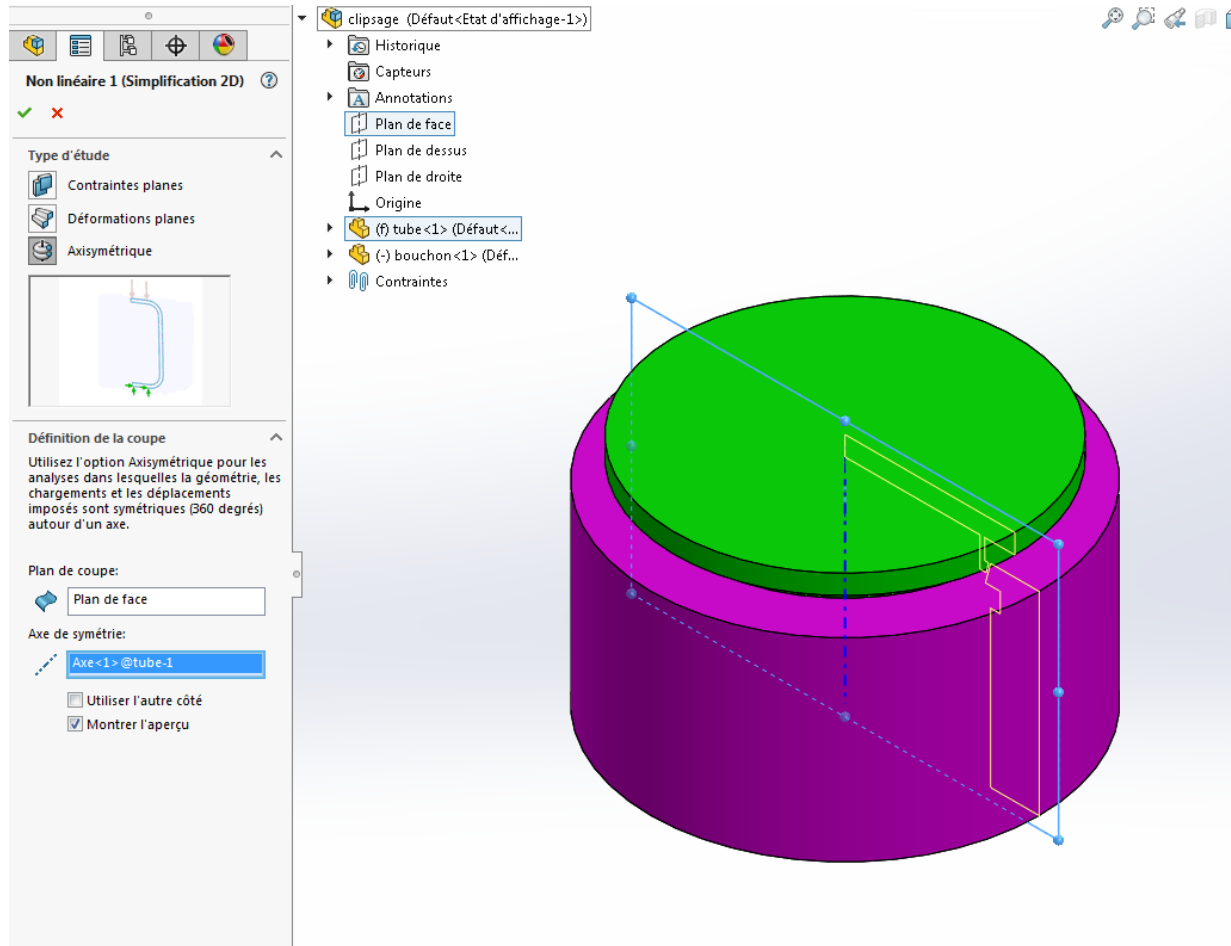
Non linéaire 1 (Simplification 2D)

Type d'étude

Contraintes planes

Déformations planes

Axisymétrique

Définition de la coupe

Utilisez l'option Axisymétrique pour les analyses dans lesquelles la géométrie, les chargements et les déplacements imposés sont symétriques (360 degrés) autour d'un axe.

Plan de coupe:

Plan de face

Axe de symétrie:

Axe<1>@tube-1

Utiliser l'autre côté

Montrer l'aperçu

clipsage (Défaut<Etat d'affichage-1>)

Historique

Capteurs

Annotations

Plan de face

Plan de dessus

Plan de droite

Origine

(f) tube<1> (Défaut<...

(-) bouchon<1> (Déf...

Contraintes